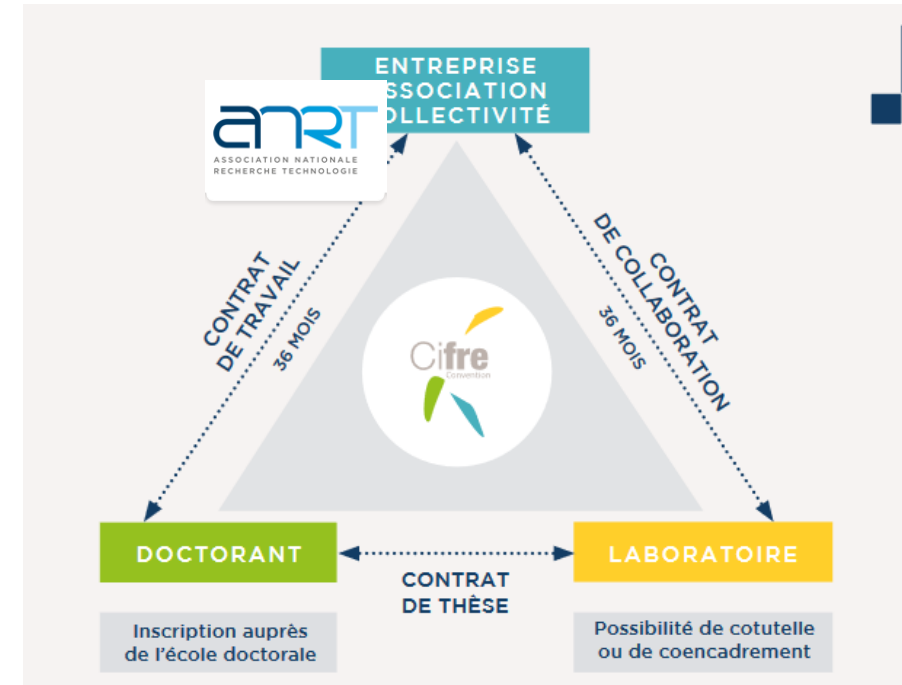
ENTREPRISE
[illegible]SSOCIATION
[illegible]OLLECTIVITÉ

anRT
ASSOCIATION NATIONALE
RECHERCHE TECHNOLOGIE

CONTRAT DE TRAVAIL
36 MOIS

CONTRAT DE COLLABORATION
36 MOIS

Cifre
Convention

DOCTORANT

CONTRAT DE THÈSE

LABORATOIRE

Inscription auprès de l'école doctorale

Possibilité de cotutelle ou de coencadrement